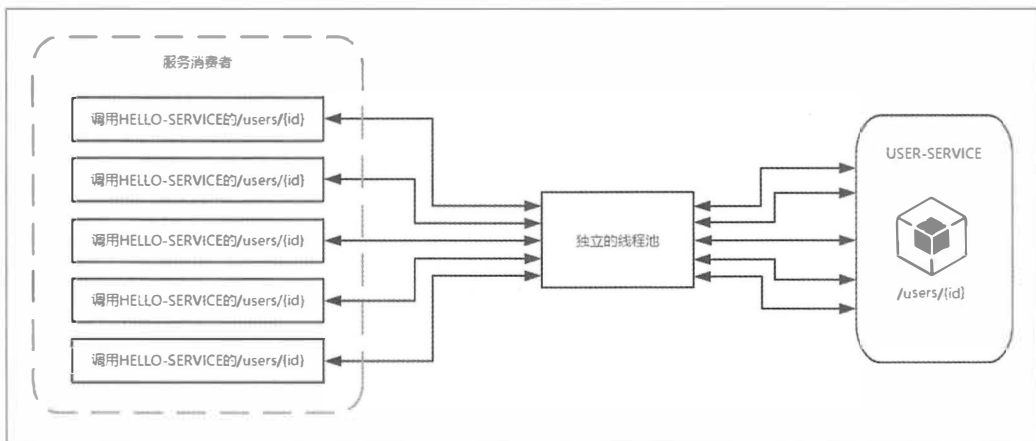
服务消费者

调用HELLO-SERVICE的/users/{id}

调用HELLO-SERVICE的/users/{id}

调用HELLO-SERVICE的/users/{id}

调用HELLO-SERVICE的/users/{id}

调用HELLO-SERVICE的/users/{id}

独立的线程池

USER-SERVICE

/users/{id}